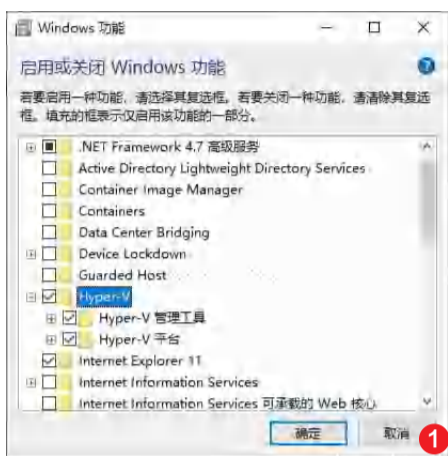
Windows 功能

启用或关闭 Windows 功能

若要启用一种功能，请选择其复选框。若要关闭一种功能，请清除其复选框。填充的框表示仅启用该功能的一部分。

.NET Framework 4.7 高级服务
Active Directory Lightweight Directory Services
Container Image Manager
Containers
Data Center Bridging
Device Lockdown
Guarded Host
Hyper-V
Hyper-V 管理工具
Hyper-V 平台
Internet Explorer 11
Internet Information Services
Internet Information Services 可承载的 Web 核心

确定
取消
1